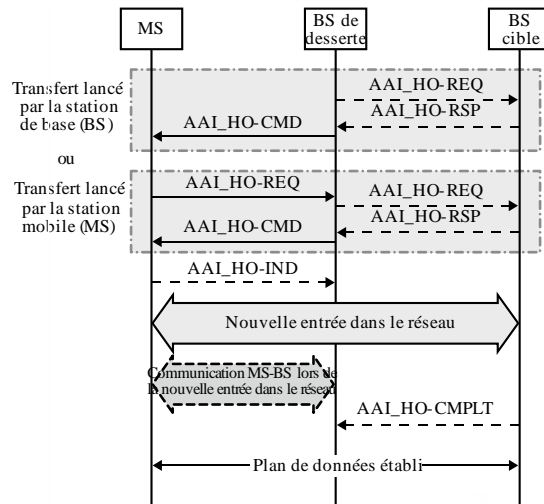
MS

BS de desserte

BS cible

Transfert lancé par la station de base (BS)

AAI_HO-REQ

AAI_HO-RSP

AAI_HO-CMD

ou

Transfert lancé par la station mobile (MS)

AAI_HO-REQ

AAI_HO-REQ

AAI_HO-RSP

AAI_HO-CMD

AAI_HO-IND

Nouvelle entrée dans le réseau

Communication MS-BS lors de la nouvelle entrée dans le réseau

AAI_HO-CMPLT

Plan de données établi